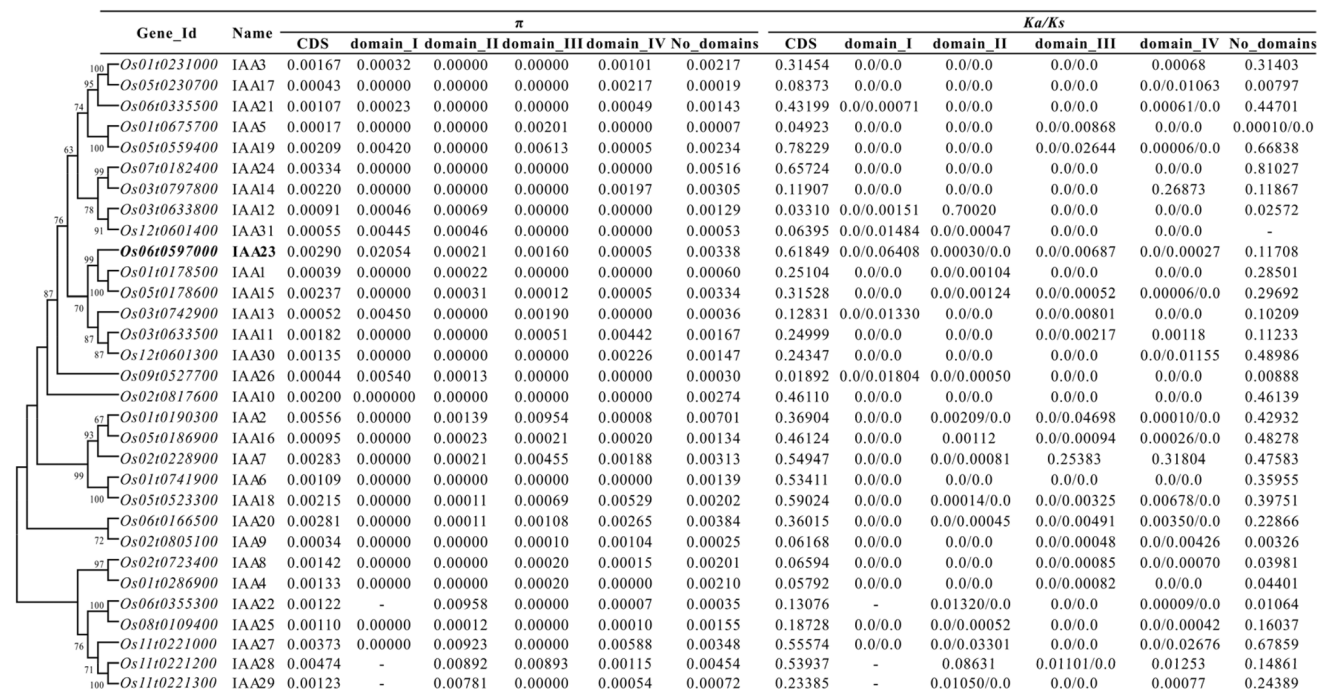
| Gene_Id | Name | π CDS | π domain_I | π domain_II | π domain_III | π domain_IV | π No_domains | Ka/Ks CDS | Ka/Ks domain_I | Ka/Ks domain_II | Ka/Ks domain_III | Ka/Ks domain_IV | Ka/Ks No_domains |
|---|---|---|---|---|---|---|---|---|---|---|---|---|---|
| Os01t0231000 | IAA3 | 0.00167 | 0.00032 | 0.00000 | 0.00000 | 0.00101 | 0.00217 | 0.31454 | 0.0/0.0 | 0.0/0.0 | 0.0/0.0 | 0.00068 | 0.31403 |
| Os05t0230700 | IAA17 | 0.00043 | 0.00000 | 0.00000 | 0.00000 | 0.00217 | 0.00019 | 0.08373 | 0.0/0.0 | 0.0/0.0 | 0.0/0.0 | 0.0/0.01063 | 0.00797 |
| Os06t0335500 | IAA21 | 0.00107 | 0.00023 | 0.00000 | 0.00000 | 0.00049 | 0.00143 | 0.43199 | 0.0/0.00071 | 0.0/0.0 | 0.0/0.0 | 0.00061/0.0 | 0.44701 |
| Os01t0675700 | IAA5 | 0.00017 | 0.00000 | 0.00000 | 0.00201 | 0.00000 | 0.00007 | 0.04923 | 0.0/0.0 | 0.0/0.0 | 0.0/0.00868 | 0.0/0.0 | 0.00010/0.0 |
| Os05t0559400 | IAA19 | 0.00209 | 0.00420 | 0.00000 | 0.00613 | 0.00005 | 0.00234 | 0.78229 | 0.0/0.0 | 0.0/0.0 | 0.0/0.02644 | 0.00006/0.0 | 0.66838 |
| Os07t0182400 | IAA24 | 0.00334 | 0.00000 | 0.00000 | 0.00000 | 0.00000 | 0.00516 | 0.65724 | 0.0/0.0 | 0.0/0.0 | 0.0/0.0 | 0.0/0.0 | 0.81027 |
| Os03t0797800 | IAA14 | 0.00220 | 0.00000 | 0.00000 | 0.00000 | 0.00197 | 0.00305 | 0.11907 | 0.0/0.0 | 0.0/0.0 | 0.0/0.0 | 0.26873 | 0.11867 |
| Os03t0633800 | IAA12 | 0.00091 | 0.00046 | 0.00069 | 0.00000 | 0.00000 | 0.00129 | 0.03310 | 0.0/0.00151 | 0.70020 | 0.0/0.0 | 0.0/0.0 | 0.02572 |
| Os12t0601400 | IAA31 | 0.00055 | 0.00445 | 0.00046 | 0.00000 | 0.00000 | 0.00053 | 0.06395 | 0.0/0.01484 | 0.0/0.00047 | 0.0/0.0 | 0.0/0.0 | - |
| Os06t0597000 | IAA23 | 0.00290 | 0.02054 | 0.00021 | 0.00160 | 0.00005 | 0.00338 | 0.61849 | 0.0/0.06408 | 0.00030/0.0 | 0.0/0.00687 | 0.0/0.00027 | 0.11708 |
| Os01t0178500 | IAA1 | 0.00039 | 0.00000 | 0.00022 | 0.00000 | 0.00000 | 0.00060 | 0.25104 | 0.0/0.0 | 0.0/0.00104 | 0.0/0.0 | 0.0/0.0 | 0.28501 |
| Os05t0178600 | IAA15 | 0.00237 | 0.00000 | 0.00031 | 0.00012 | 0.00005 | 0.00334 | 0.31528 | 0.0/0.0 | 0.0/0.00124 | 0.0/0.00052 | 0.00006/0.0 | 0.29692 |
| Os03t0742900 | IAA13 | 0.00052 | 0.00450 | 0.00000 | 0.00190 | 0.00000 | 0.00036 | 0.12831 | 0.0/0.01330 | 0.0/0.0 | 0.0/0.00801 | 0.0/0.0 | 0.10209 |
| Os03t0633500 | IAA11 | 0.00182 | 0.00000 | 0.00000 | 0.00051 | 0.00442 | 0.00167 | 0.24999 | 0.0/0.0 | 0.0/0.0 | 0.0/0.00217 | 0.00118 | 0.11233 |
| Os12t0601300 | IAA30 | 0.00135 | 0.00000 | 0.00000 | 0.00000 | 0.00226 | 0.00147 | 0.24347 | 0.0/0.0 | 0.0/0.0 | 0.0/0.0 | 0.0/0.01155 | 0.48986 |
| Os09t0527700 | IAA26 | 0.00044 | 0.00540 | 0.00013 | 0.00000 | 0.00000 | 0.00030 | 0.01892 | 0.0/0.01804 | 0.0/0.00050 | 0.0/0.0 | 0.0/0.0 | 0.00888 |
| Os02t0817600 | IAA10 | 0.00200 | 0.000000 | 0.00000 | 0.00000 | 0.00000 | 0.00274 | 0.46110 | 0.0/0.0 | 0.0/0.0 | 0.0/0.0 | 0.0/0.0 | 0.46139 |
| Os01t0190300 | IAA2 | 0.00556 | 0.00000 | 0.00139 | 0.00954 | 0.00008 | 0.00701 | 0.36904 | 0.0/0.0 | 0.00209/0.0 | 0.0/0.04698 | 0.00010/0.0 | 0.42932 |
| Os05t0186900 | IAA16 | 0.00095 | 0.00000 | 0.00023 | 0.00021 | 0.00020 | 0.00134 | 0.46124 | 0.0/0.0 | 0.00112 | 0.0/0.00094 | 0.00026/0.0 | 0.48278 |
| Os02t0228900 | IAA7 | 0.00283 | 0.00000 | 0.00021 | 0.00455 | 0.00188 | 0.00313 | 0.54947 | 0.0/0.0 | 0.0/0.00081 | 0.25383 | 0.31804 | 0.47583 |
| Os01t0741900 | IAA6 | 0.00109 | 0.00000 | 0.00000 | 0.00000 | 0.00000 | 0.00139 | 0.53411 | 0.0/0.0 | 0.0/0.0 | 0.0/0.0 | 0.0/0.0 | 0.35955 |
| Os05t0523300 | IAA18 | 0.00215 | 0.00000 | 0.00011 | 0.00069 | 0.00529 | 0.00202 | 0.59024 | 0.0/0.0 | 0.00014/0.0 | 0.0/0.00325 | 0.00678/0.0 | 0.39751 |
| Os06t0166500 | IAA20 | 0.00281 | 0.00000 | 0.00011 | 0.00108 | 0.00265 | 0.00384 | 0.36015 | 0.0/0.0 | 0.0/0.00045 | 0.0/0.00491 | 0.00350/0.0 | 0.22866 |
| Os02t0805100 | IAA9 | 0.00034 | 0.00000 | 0.00000 | 0.00010 | 0.00104 | 0.00025 | 0.06168 | 0.0/0.0 | 0.0/0.0 | 0.0/0.00048 | 0.0/0.00426 | 0.00326 |
| Os02t0723400 | IAA8 | 0.00142 | 0.00000 | 0.00000 | 0.00020 | 0.00015 | 0.00201 | 0.06594 | 0.0/0.0 | 0.0/0.0 | 0.0/0.00085 | 0.0/0.00070 | 0.03981 |
| Os01t0286900 | IAA4 | 0.00133 | 0.00000 | 0.00000 | 0.00020 | 0.00000 | 0.00210 | 0.05792 | 0.0/0.0 | 0.0/0.0 | 0.0/0.00082 | 0.0/0.0 | 0.04401 |
| Os06t0355300 | IAA22 | 0.00122 | - | 0.00958 | 0.00000 | 0.00007 | 0.00035 | 0.13076 | - | 0.01320/0.0 | 0.0/0.0 | 0.00009/0.0 | 0.01064 |
| Os08t0109400 | IAA25 | 0.00110 | 0.00000 | 0.00012 | 0.00000 | 0.00010 | 0.00155 | 0.18728 | 0.0/0.0 | 0.0/0.00052 | 0.0/0.0 | 0.0/0.00042 | 0.16037 |
| Os11t0221000 | IAA27 | 0.00373 | 0.00000 | 0.00923 | 0.00000 | 0.00588 | 0.00348 | 0.55574 | 0.0/0.0 | 0.0/0.03301 | 0.0/0.0 | 0.0/0.02676 | 0.67859 |
| Os11t0221200 | IAA28 | 0.00474 | - | 0.00892 | 0.00893 | 0.00115 | 0.00454 | 0.53937 | - | 0.08631 | 0.01101/0.0 | 0.01253 | 0.14861 |
| Os11t0221300 | IAA29 | 0.00123 | - | 0.00781 | 0.00000 | 0.00054 | 0.00072 | 0.23385 | - | 0.01050/0.0 | 0.0/0.0 | 0.00077 | 0.24389 |

100 95 74 63 100 99 78 76 91 99 87 100 70 87 87 67 93 99 100 72 97 100 76 71 100